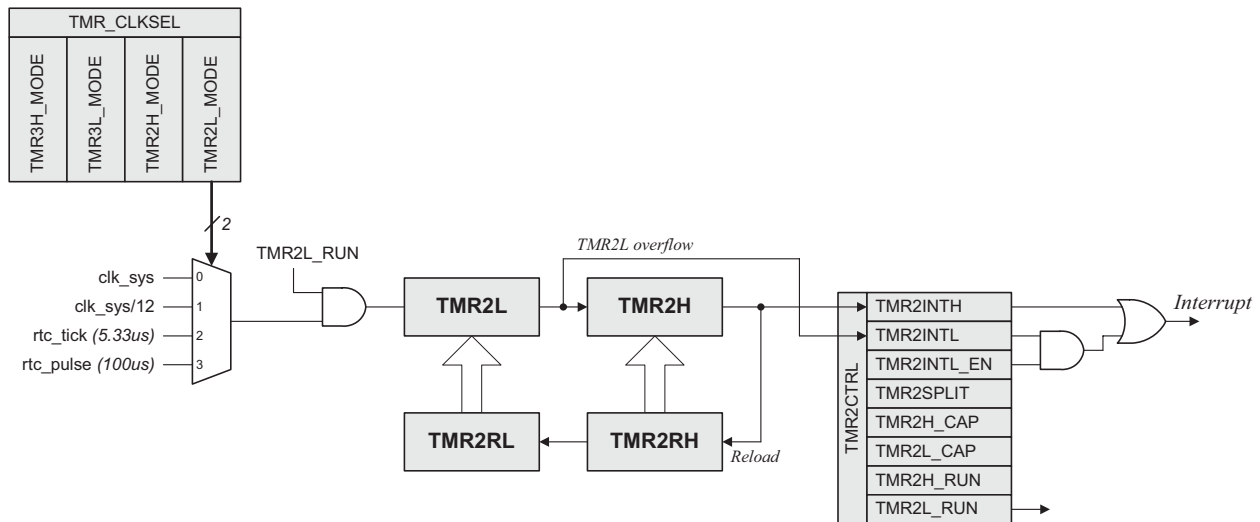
TMR_CLKSEL

TMR3H_MODE
TMR3L_MODE
TMR2H_MODE
TMR2L_MODE

2

clk_sys 0
clk_sys/12 1
rtc_tick *(5.33us)* 2
rtc_pulse *(100us)* 3

TMR2L_RUN

TMR2L overflow

TMR2L
TMR2H
TMR2RL
TMR2RH

Reload

TMR2CTRL
TMR2INTH
TMR2INTL
TMR2INTL_EN
TMR2SPLIT
TMR2H_CAP
TMR2L_CAP
TMR2H_RUN
TMR2L_RUN

Interrupt